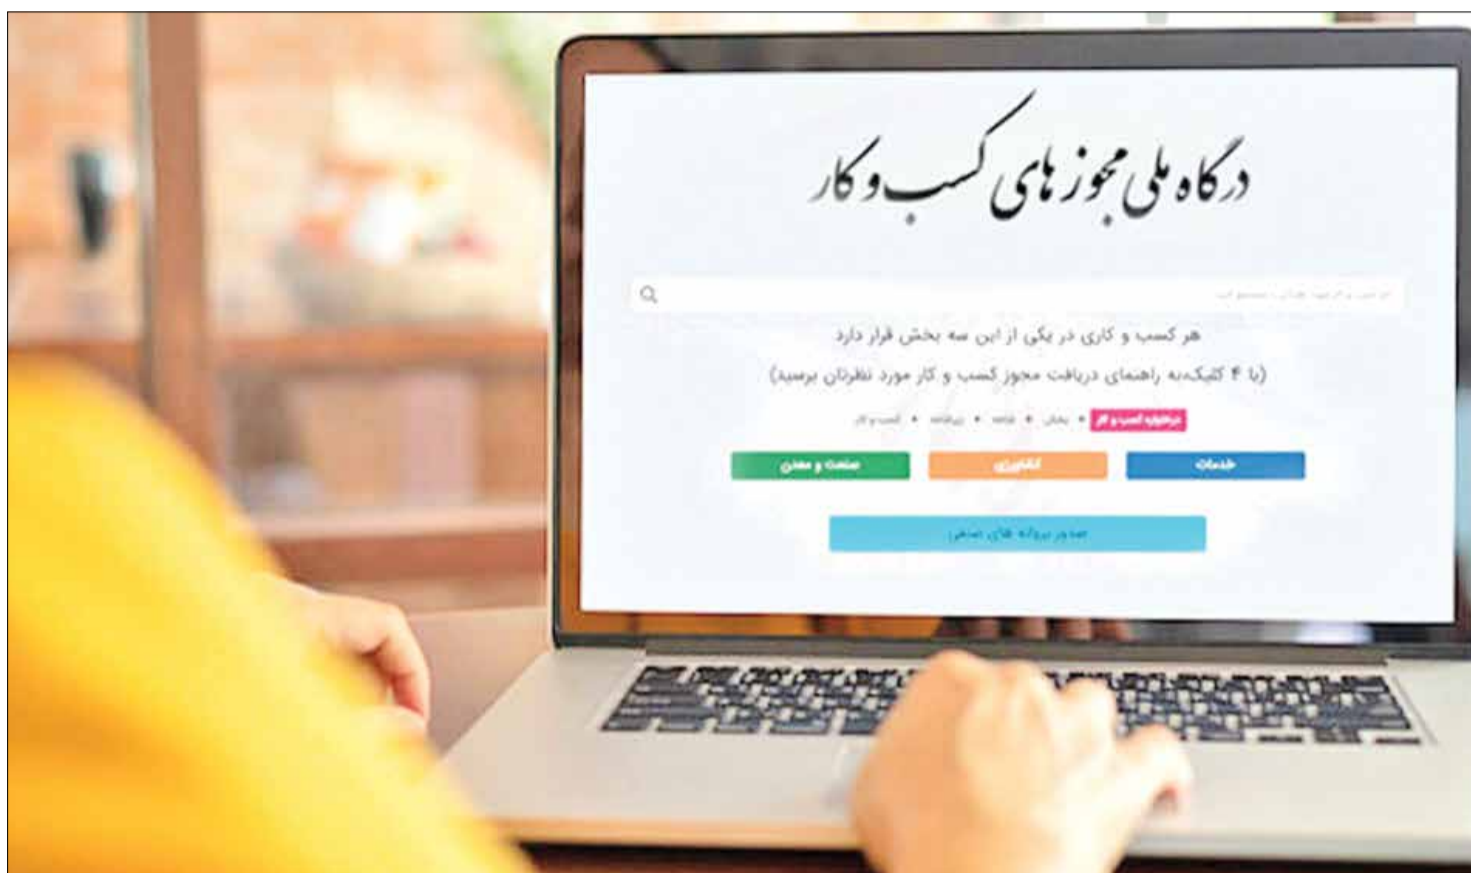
درگاه ملی مجوزهای کسب و کار

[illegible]

هر کسب و کاری در یکی از این سه بخش قرار دارد

(با ۴ کلیک به راهنمای دریافت مجوز کسب و کار مورد نظرتان برسید)

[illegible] • بخش • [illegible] • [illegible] • کسب و کار

خدمات

کشاورزی

صنعت و معدن

صدور پروانه های صنفی